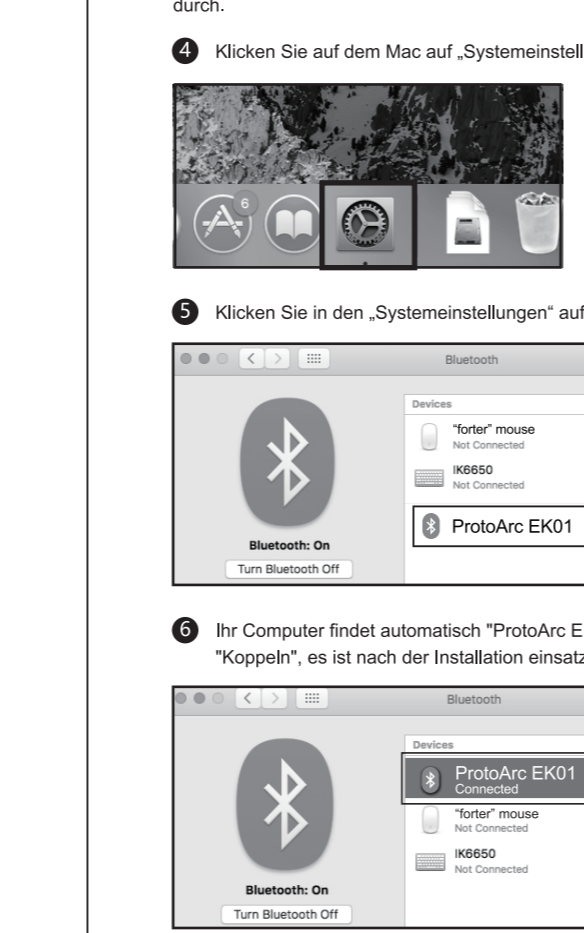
durch.

4 Klicken Sie auf dem Mac auf „Systemeinstell

6

5 Klicken Sie in den „Systemeinstellungen" auf

Bluetooth

Devices

"forter" mouse
Not Connected

IK6650
Not Connected

ProtoArc EK01

Bluetooth: On

Turn Bluetooth Off

6 Ihr Computer findet automatisch "ProtoArc E "Koppeln", es ist nach der Installation einsatz

Bluetooth

Devices

ProtoArc EK01
Connected

"forter" mouse
Not Connected

IK6650
Not Connected

Bluetooth: On

Turn Bluetooth Off